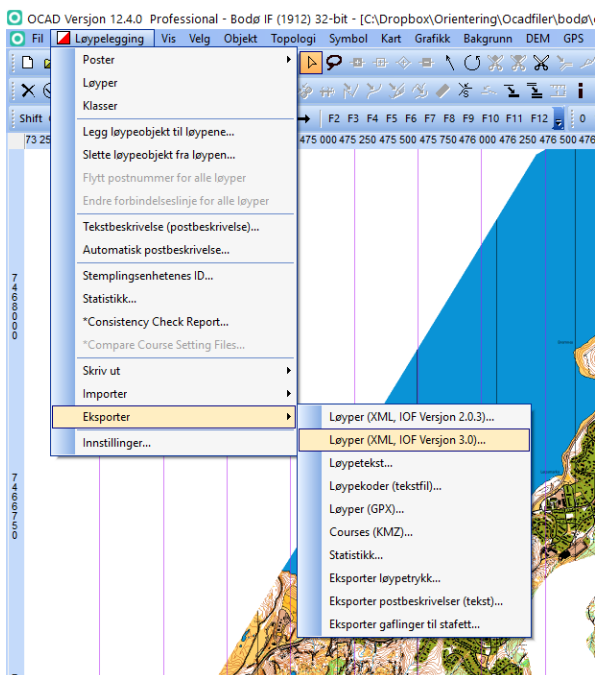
OCAD Versjon 12.4.0 Professional - Bodø IF (1912) 32-bit - [C:\Dropbox\Orientering\Ocadfiler\bodø\

Fil Løypelegging Vis Velg Objekt Topologi Symbol Kart Grafikk Bakgrunn DEM GPS

Shift

F2 F3 F4 F5 F6 F7 F8 F9 F10 F11 F12 0

73 25 475 000 475 250 475 500 475 750 476 000 476 250 476 500 476

7466000

7465750

Poster
Løyper
Klasser
Legg løypeobjekt til løypene...
Slette løypeobjekt fra løypen...
Flytt postnummer for alle løyper
Endre forbindelseslinje for alle løyper
Tekstbeskrivelse (postbeskrivelse)...
Automatisk postbeskrivelse...
Stemplingsenhetenes ID...
Statistikk...
*Consistency Check Report...
*Compare Course Setting Files...
Skriv ut
Importer
Eksporter
Innstillinger...

Løyper (XML, IOF Versjon 2.0.3)...
Løyper (XML, IOF Versjon 3.0)...
Løypetekst...
Løypekoder (tekstfil)...
Løyper (GPX)...
Courses (KMZ)...
Statistikk...
Eksporter løypetrykk...
Eksporter postbeskrivelser (tekst)...
Eksporter gaflinger til stafett...